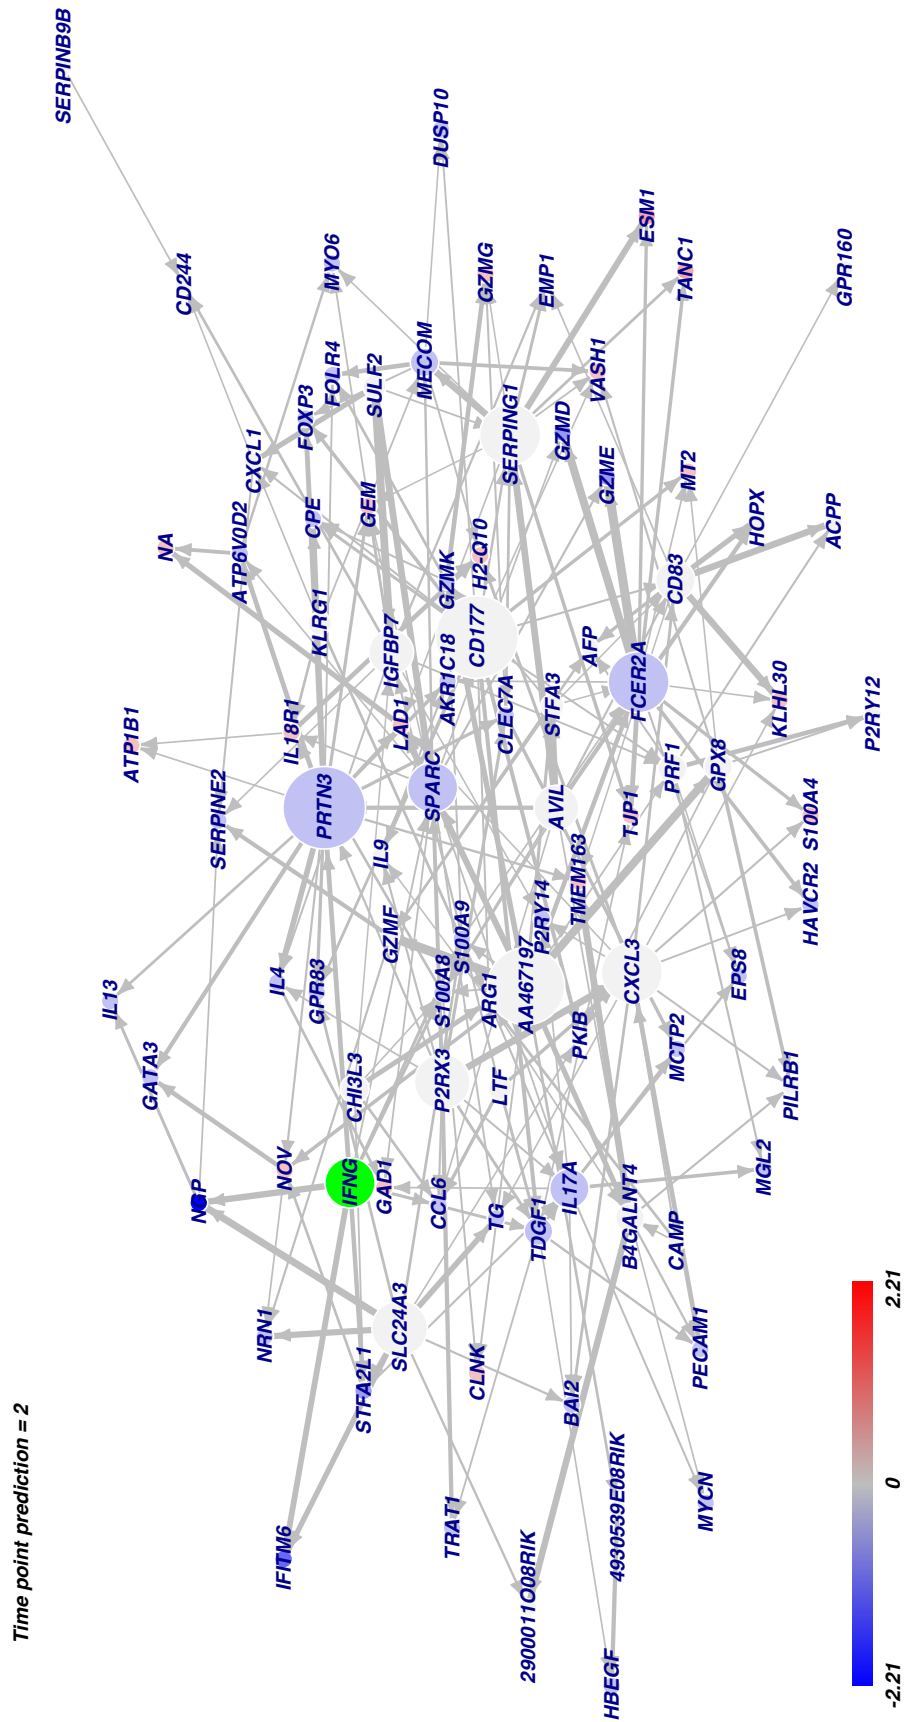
Time point prediction = 2

SERPINB9B
DUSP10
CD244
MYO6
GZMG
EMP1
ESM1
TANC1
GPR160
MECOM
FOLR4
SULF2
VASH1
SERPING1
FOXP3
CXCL1
GZMD
GEM
GZME
MT2
CPE
ATP6V0D2
NA
H2-Q10
GZMK
HOPX
ACPP
CD83
CD177
IGFBP7
KLRG1
AFP
AKR1C18
FCER2A
KLHL30
IL18R1
LAD1
CLEC7A
STFA3
P2RY12
ATP1B1
GPX8
PRF1
SPARC
PRTN3
AVIL
TJP1
S100A4
SERPINE2
IL9
TMEM163
HAVCR2
S100A9
GZMF
P2RY14
GPR83
AA467197
CXCL3
EPS8
IL4
S100A8
ARG1
IL13
PKIB
MCTP2
GATA3
CHI3L3
P2RX3
LTF
PILRB1
NOV
IFNG
NGP
GAD1
CCL6
IL17A
MGL2
TG
TDGF1
B4GALNT4
CAMP
NRN1
SLC24A3
PECAM1
CLNK
STFA2L1
BAI2
4930539E08RIK
MYCN
TRAT1
IFITM6
2900011O08RIK
HBEGF
2.21
0
-2.21